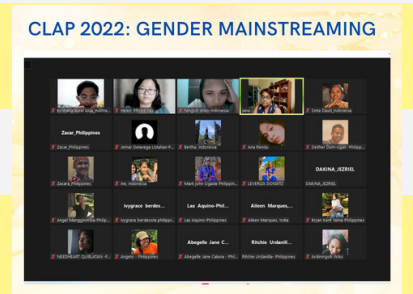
CLAP 2022: GENDER MAINSTREAMING

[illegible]_Indonesia
Helen_Philippines
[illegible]_Indonesia
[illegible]
Tasia David_Indonesia

Zacar_Philippines
Zacar_Philippines
Jemar Delarega Lobitan-P...
Bertha_Indonesia
Aria Renda
Deither Dum-ogan_Philipp...

Zaiara_Philippines
Ani_Indonesia
Mark John Ogada Philippin...
LEVERISA DIONISIO
DAKINA_JEZRIEL
DAKINA_JEZRIEL

Angel Manggonloa Philip...
Ivygrace berdos...
Ivygrace berdeole philipp...
Las Aquino-Phil...
Las Aquino-Philippines
Aileen Marques,...
Aileen Marques_India
Bryan Kent Jalna-Philippines

NEEDHEART QUBLATAN - P...
Angelo - Philippines
Abegelle Jane C...
Abegelle Jane Cabula - Phil...
Ritchie Urdanill...
Ritchie Urdanilla- Philippines
Ardeingoh Wiko